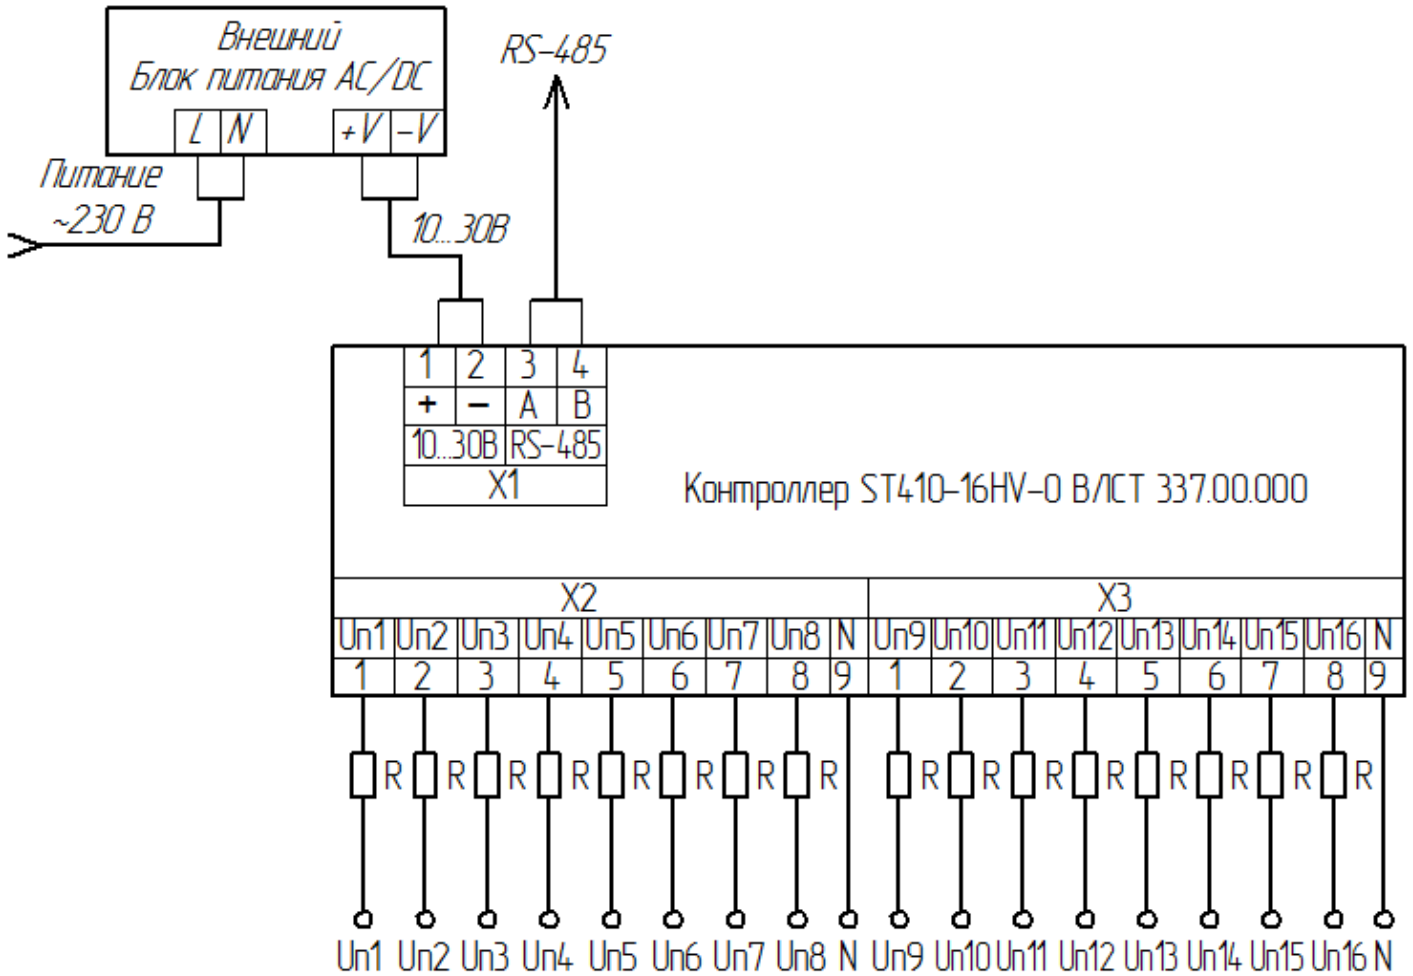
Внешний
Блок питания AC/DC

| L | N |
|---|---|

| +V | −V |
|---|---|

RS-485

Питание
~230 В

10...30В

| 1 | 2 | 3 | 4 |
|---|---|---|---|
| + | − | A | B |
| 10...30В | | RS-485 | |
| X1 | | | |

Контроллер ST410-16HV-0 В/ЛСТ 337.00.000

| X2 | | | | | | | | | X3 | | | | | | | | |
|---|---|---|---|---|---|---|---|---|---|---|---|---|---|---|---|---|---|
| Un1 | Un2 | Un3 | Un4 | Un5 | Un6 | Un7 | Un8 | N | Un9 | Un10 | Un11 | Un12 | Un13 | Un14 | Un15 | Un16 | N |
| 1 | 2 | 3 | 4 | 5 | 6 | 7 | 8 | 9 | 1 | 2 | 3 | 4 | 5 | 6 | 7 | 8 | 9 |

R R R R R R R R R R R R R R R R

Un1 Un2 Un3 Un4 Un5 Un6 Un7 Un8 N Un9 Un10 Un11 Un12 Un13 Un14 Un15 Un16 N